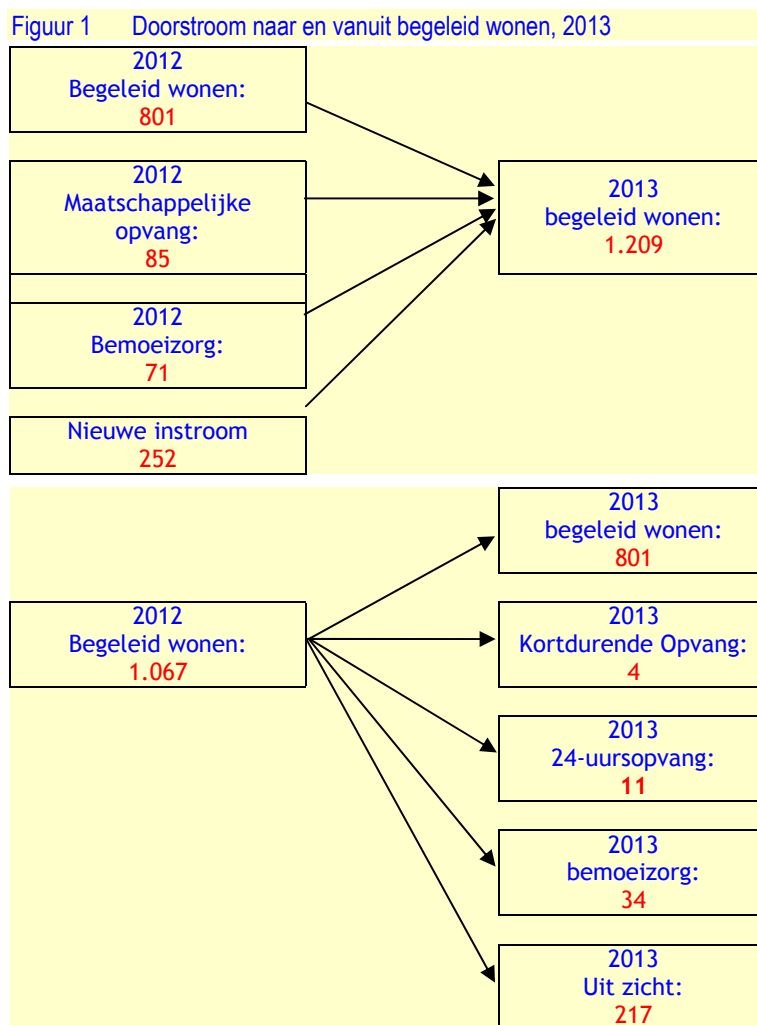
Figuur 1 Doorstroom naar en vanuit begeleid wonen, 2013

2012
Begeleid wonen:
801

2012
Maatschappelijke opvang:
85

2012
Bemoeizorg:
71

Nieuwe instroom
252

2013
begeleid wonen:
1.209

2012
Begeleid wonen:
1.067

2013
begeleid wonen:
801

2013
Kortdurende Opvang:
4

2013
24-uursopvang:
11

2013
bemoeizorg:
34

2013
Uit zicht:
217